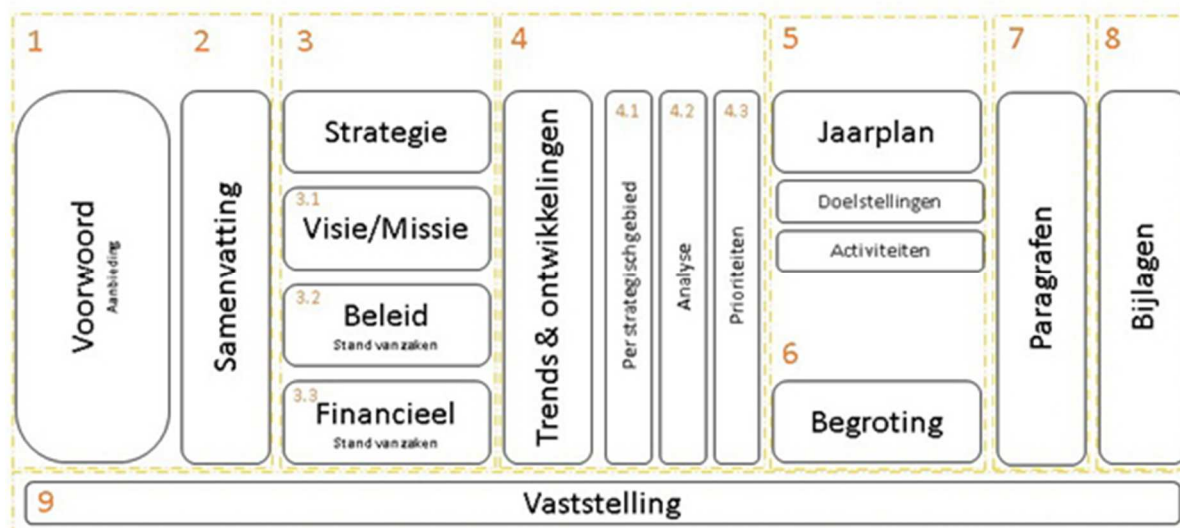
1
Voorwoord
Aanbieding

2
Samenvatting

3
Strategie
3.1
Visie/Missie
3.2
Beleid
Stand van zaken
3.3
Financieel
Stand van zaken

4
Trends & ontwikkelingen
4.1
Per strategischgebied
4.2
Analyse
4.3
Prioriteiten

5
Jaarplan
Doelstellingen
Activiteiten

6
Begroting

7
Paragrafen

8
Bijlagen

9
Vaststelling